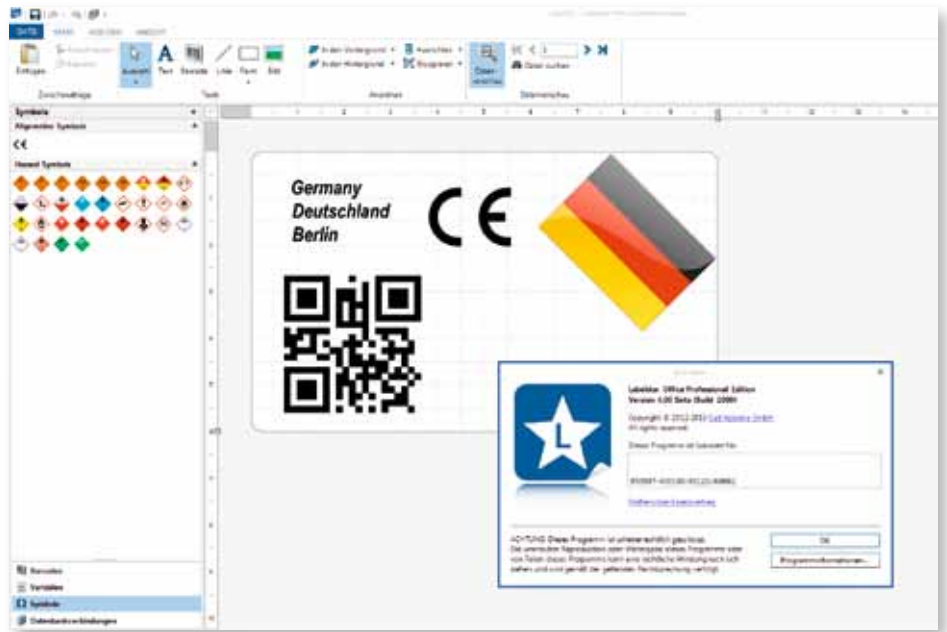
DATEI

Einfügen

Zwischenablage

Auswahl

Text

Barcode

Linie

Form

Bild

Tools

In den Vordergrund

In den Hintergrund

Ausrichten

Gruppieren

Anordnen

Daten-vorschau

Datensatz suchen

Datenvorschau

Symbole

Allgemeine Symbole

CE

Hazard Symbols

Germany

Deutschland

Berlin

CE

L

Labeljoy Office Professional Edition

Version 4.00 Beta Build 2099

Copyright © 2012-2013 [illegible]

All rights reserved.

Dieses Programm ist lizenziert für:

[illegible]

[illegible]

ACHTUNG: Dieses Programm ist urheberrechtlich geschützt. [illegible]

OK

Programminformationen...

Barcodes

Variablen

Symbole

Datenbankverbindungen